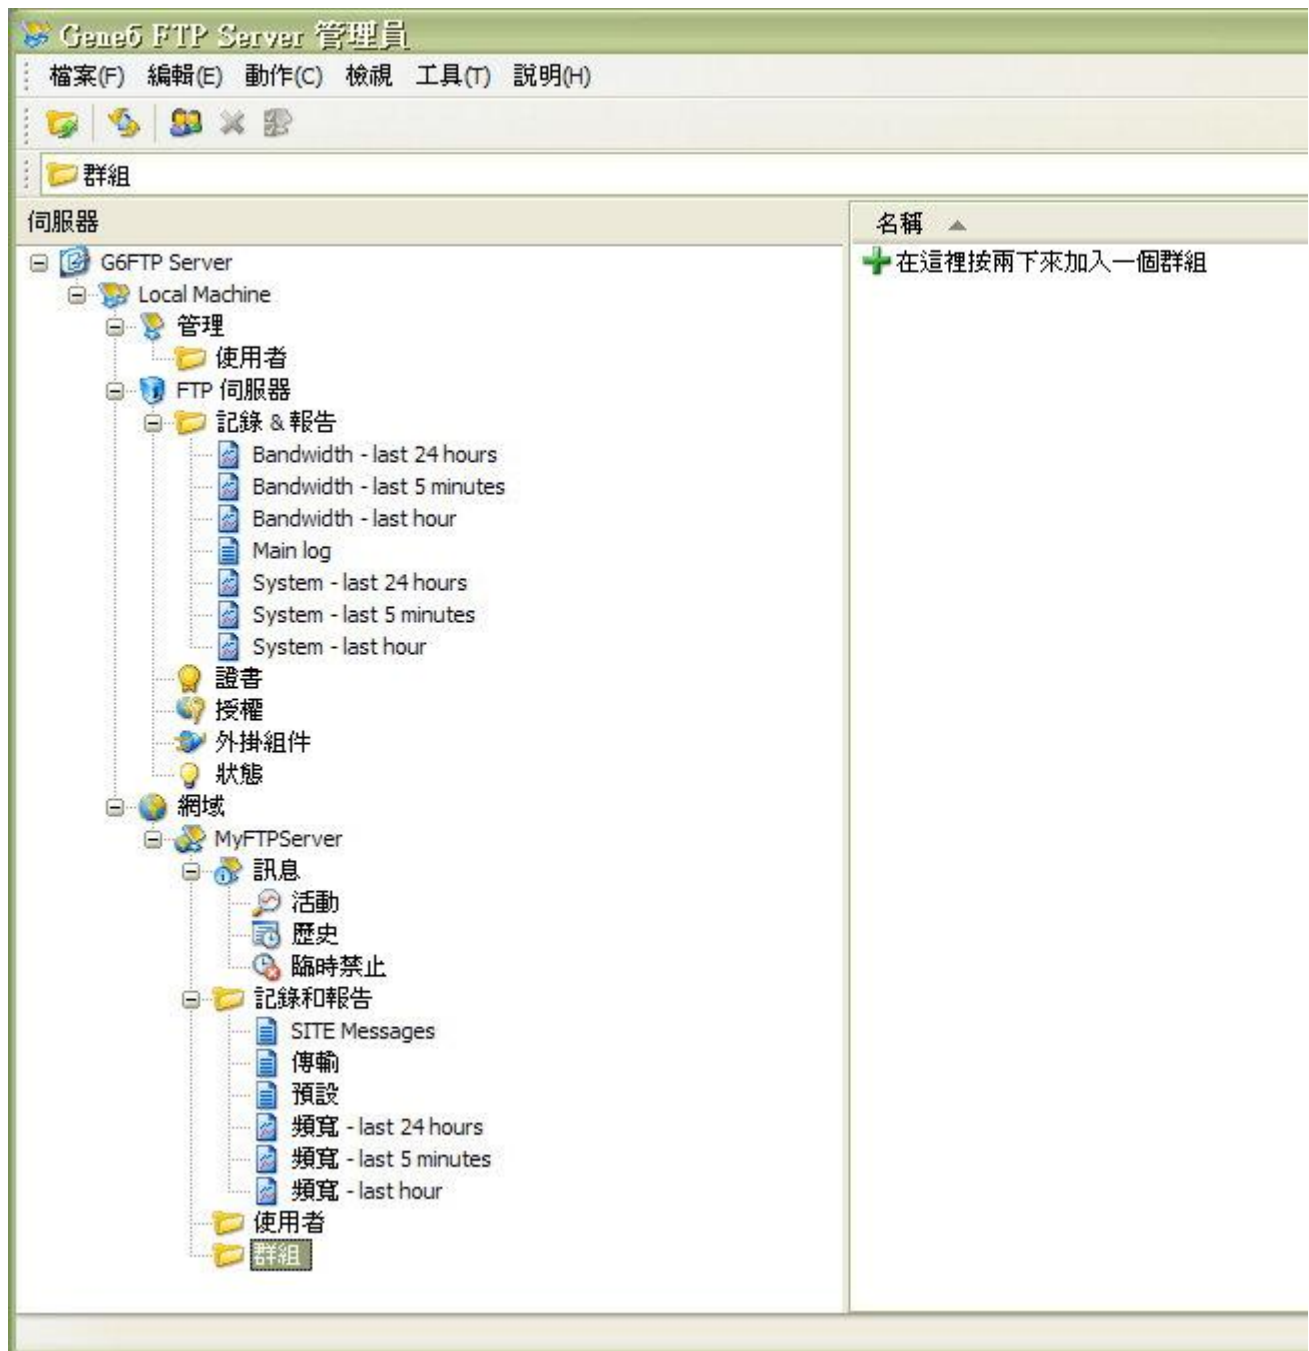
Gene6 FTP Server 管理員

檔案(F) 編輯(E) 動作(C) 檢視 工具(T) 說明(H)

群組

伺服器

名稱

在這裡按兩下來加入一個群組

G6FTP Server
Local Machine
管理
使用者
FTP 伺服器
記錄 & 報告
Bandwidth - last 24 hours
Bandwidth - last 5 minutes
Bandwidth - last hour
Main log
System - last 24 hours
System - last 5 minutes
System - last hour
證書
授權
外掛組件
狀態
網域
MyFTPServer
訊息
活動
歷史
臨時禁止
記錄和報告
SITE Messages
傳輸
預設
頻寬 - last 24 hours
頻寬 - last 5 minutes
頻寬 - last hour
使用者
群組